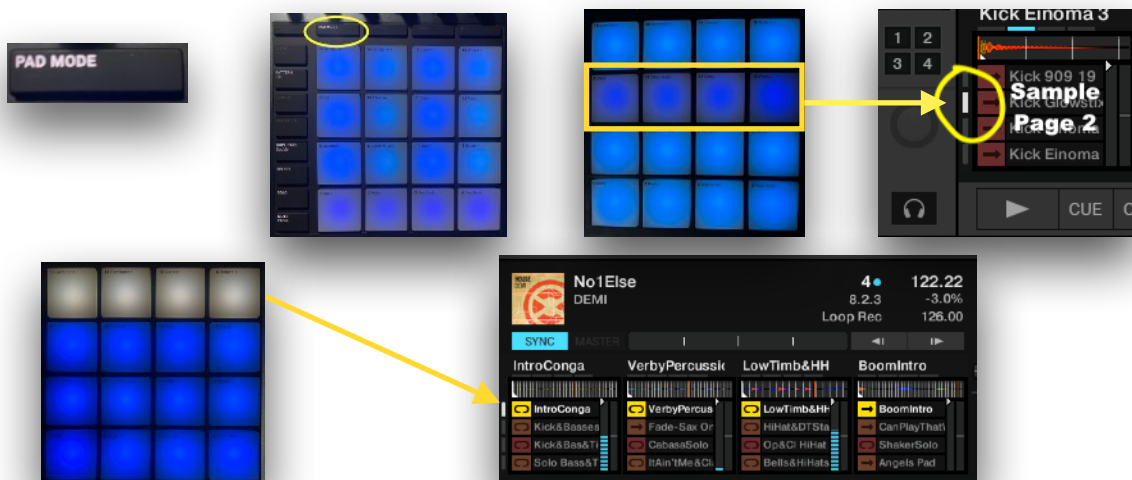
PAD MODE

1 2
3 4

Kick Einoma 3

Kick 909 19
Kick Glowstix
Kick Einoma
Kick Einoma

Sample
Page 2

CUE

No1Else
DEMI
4
122.22
8.2.3
-3.0%
Loop Rec
126.00

SYNC
MASTER

IntroConga
VerbyPercussic
LowTimb&HH
BoomIntro

IntroConga
Kick&Basses
Kick&Bas&Ti
Solo Bass&T

VerbyPercus
Fade-Sax Or
CabasaSolo
ItAin'tMe&Cl

LowTimb&HH
HiHat&DTSta
Op&Cl HiHat
Bells&HiHats

BoomIntro
CanPlayThat
ShakerSolo
Angels Pad